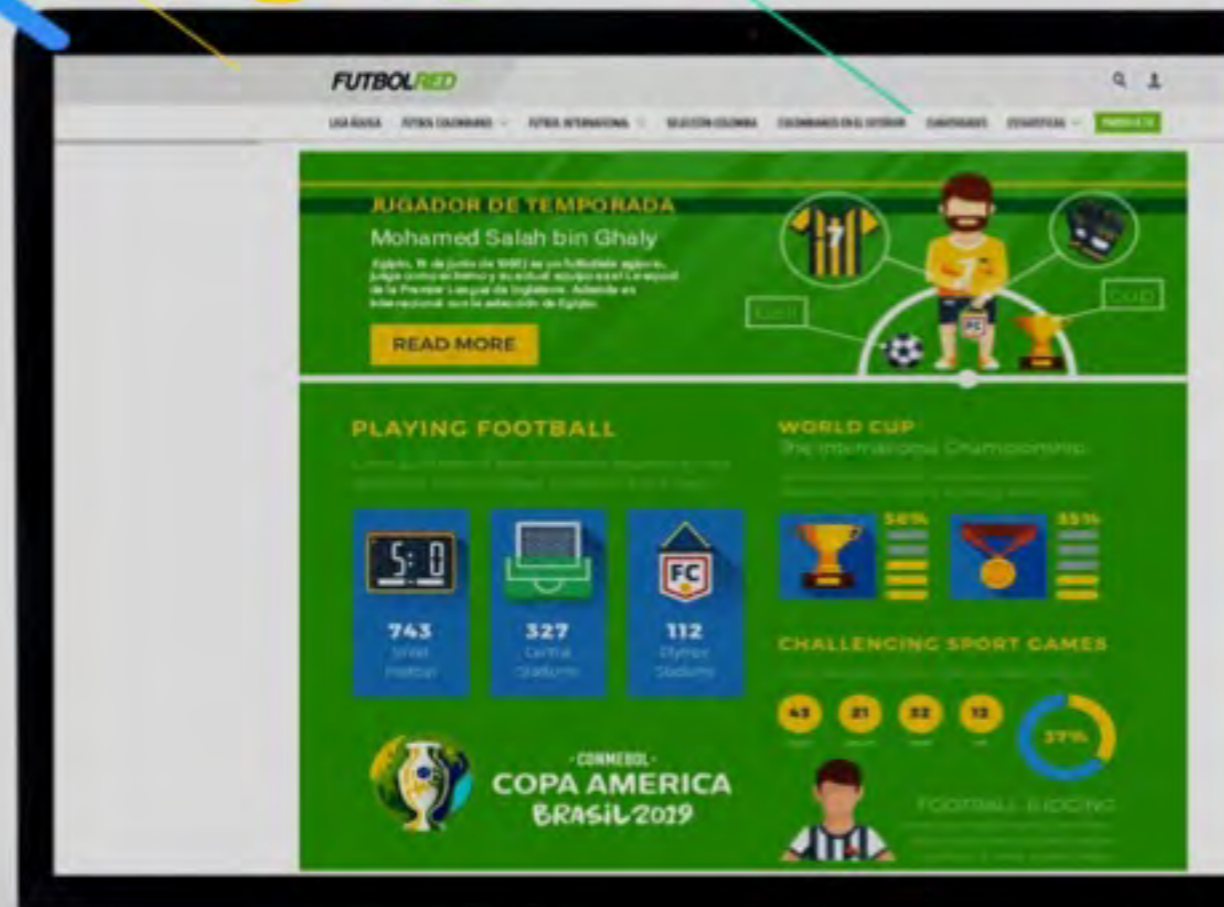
FUTBOLRED

LIGA ÁGUILA FÚTBOL COLOMBIANO FÚTBOL INTERNACIONAL SELECCIÓN COLOMBIA COLOMBIANOS EN EL EXTERIOR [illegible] ESTADÍSTICAS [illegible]

JUGADOR DE TEMPORADA

Mohamed Salah bin Ghaly

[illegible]

READ MORE

7

FC

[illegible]

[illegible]

PLAYING FOOTBALL

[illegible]

5:0

743
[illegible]

FC

327
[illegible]

112
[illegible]

WORLD CUP
The International Championship

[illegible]

56%

35%

CHALLENGING SPORT GAMES

43 21 32 13

37%

-CONMEBOL-
COPA AMERICA
BRASIL2019

FOOTBALL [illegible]